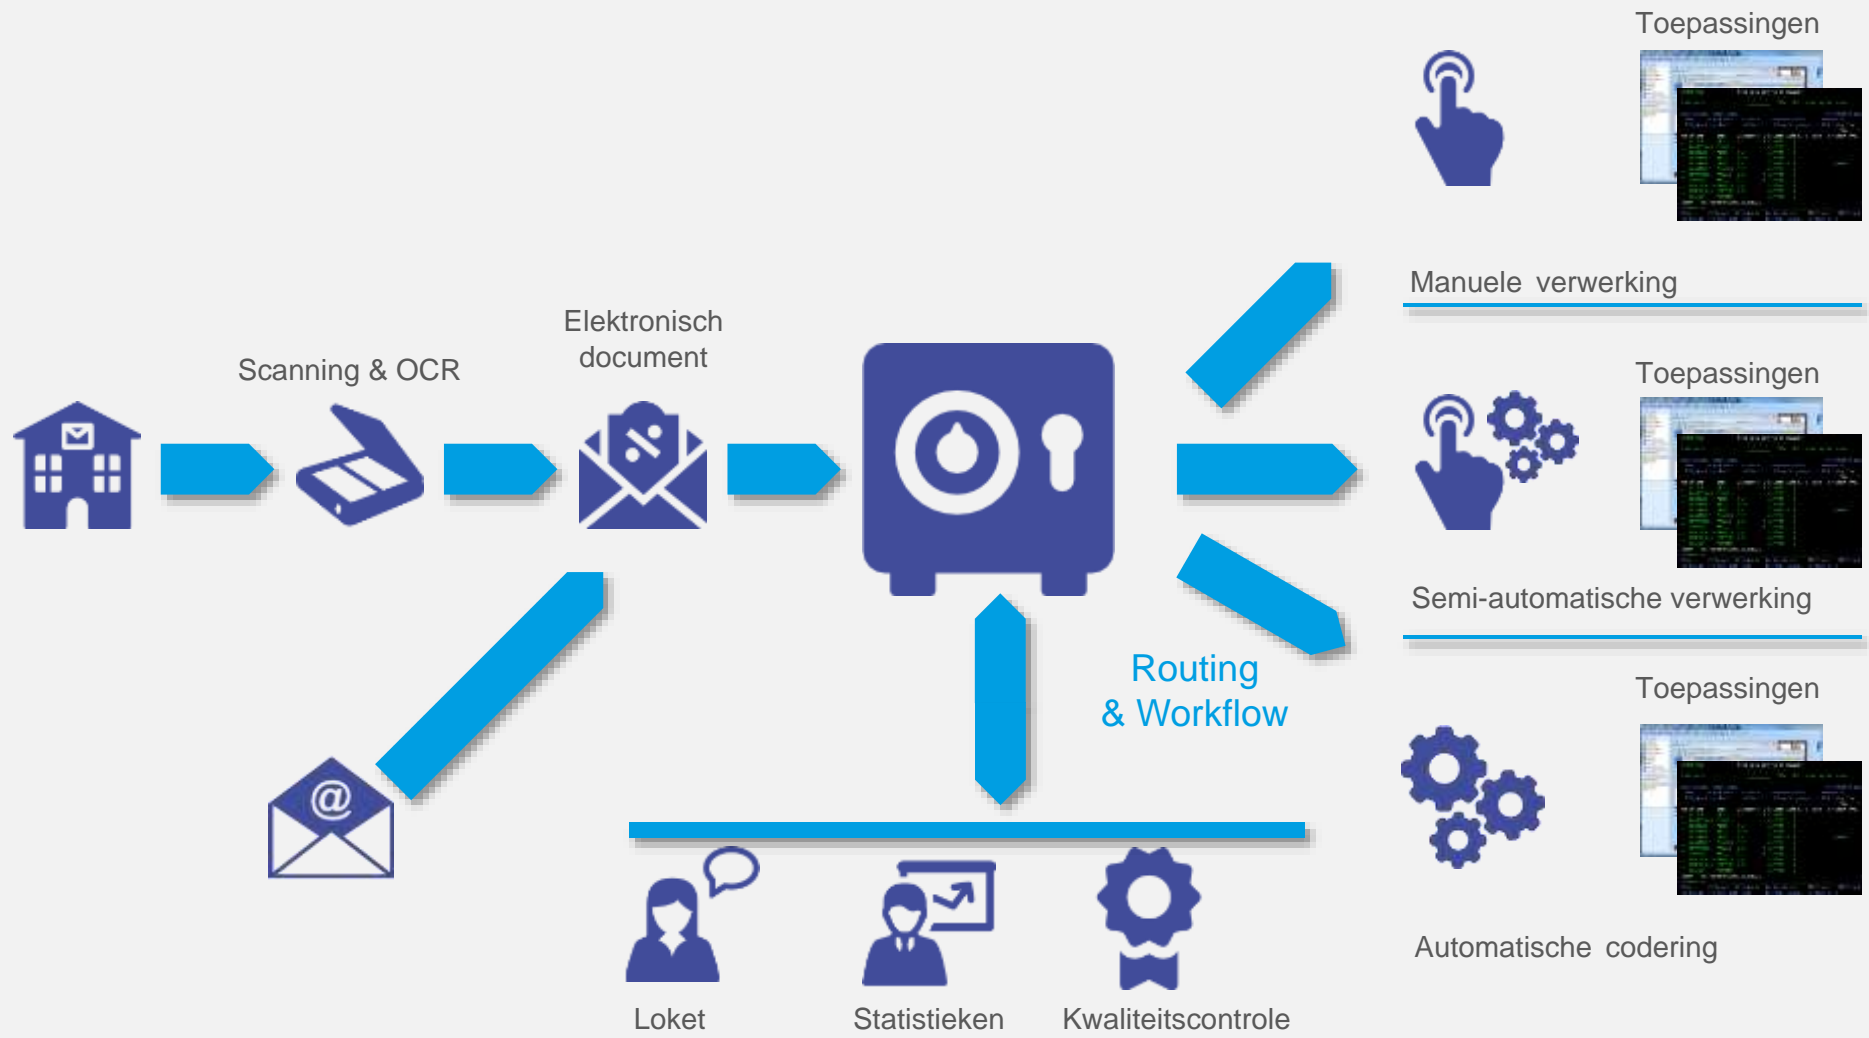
Toepassingen

Manuele verwerking

Scanning & OCR

Elektronisch document

Toepassingen

Semi-automatische verwerking

Routing & Workflow

Toepassingen

Automatische codering

Loket

Statistieken

Kwaliteitscontrole